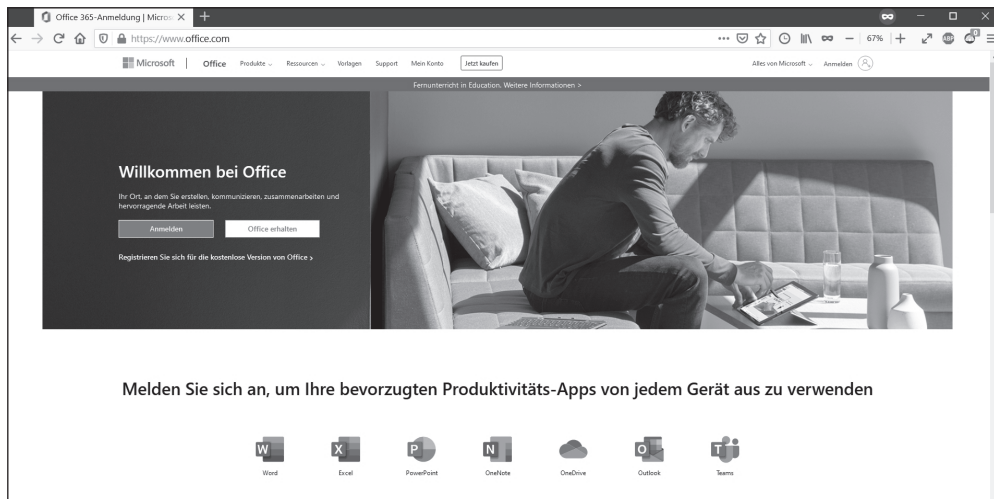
Office 365-Anmeldung | Micros ×

https://www.office.com

67%

Microsoft | Office Produkte Ressourcen Vorlagen Support Mein Konto Jetzt kaufen Alles von Microsoft Anmelden

Fernunterricht in Education. Weitere Informationen >

Willkommen bei Office

Ihr Ort, an dem Sie erstellen, kommunizieren, zusammenarbeiten und hervorragende Arbeit leisten.

Anmelden

Office erhalten

Registrieren Sie sich für die kostenlose Version von Office >

Melden Sie sich an, um Ihre bevorzugten Produktivitäts-Apps von jedem Gerät aus zu verwenden

Word Excel PowerPoint OneNote OneDrive Outlook Teams